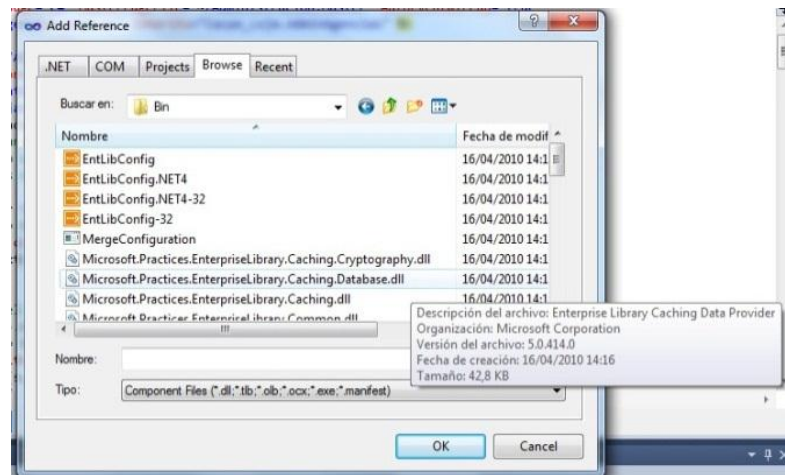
Add Reference

.NET | COM | Projects | Browse | Recent

Buscar en: Bin

| Nombre | Fecha de modif |
|---|---|
| EntLibConfig | 16/04/2010 14:1 |
| EntLibConfig.NET4 | 16/04/2010 14:1 |
| EntLibConfig.NET4-32 | 16/04/2010 14:1 |
| EntLibConfig-32 | 16/04/2010 14:1 |
| MergeConfiguration | 16/04/2010 14:1 |
| Microsoft.Practices.EnterpriseLibrary.Caching.Cryptography.dll | 16/04/2010 14:1 |
| Microsoft.Practices.EnterpriseLibrary.Caching.Database.dll | 16/04/2010 14:1 |
| Microsoft.Practices.EnterpriseLibrary.Caching.dll | 16/04/2010 14:1 |
| Microsoft.Practices.EnterpriseLibrary.Common.dll | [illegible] |

Descripción del archivo: Enterprise Library Caching Data Provider
Organización: Microsoft Corporation
Versión del archivo: 5.0.414.0
Fecha de creación: 16/04/2010 14:16
Tamaño: 42,8 KB

Nombre:

Tipo: Component Files (*.dll;*.tlb;*.olb;*.ocx;*.exe;*.manifest)

OK | Cancel